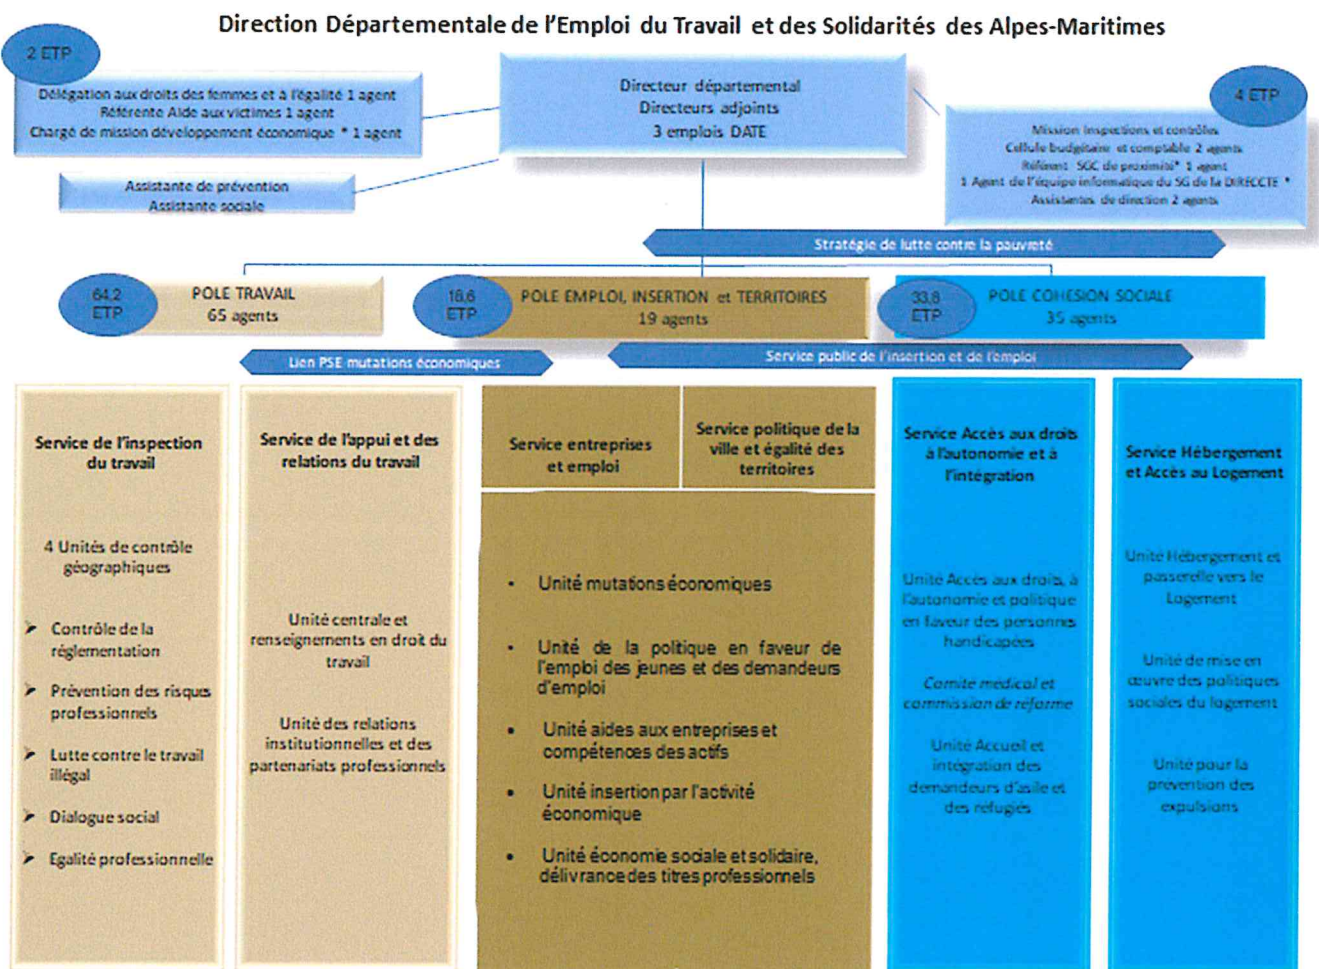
Direction Départementale de l'Emploi du Travail et des Solidarités des Alpes-Maritimes

2 ETP

Délégation aux droits des femmes et à l'égalité 1 agent
Référente Aide aux victimes 1 agent
Chargé de mission développement économique * 1 agent

Directeur départemental
Directeurs adjoints
3 emplois DATE

4 ETP

Mission inspections et contrôles
Cellule budgétaire et comptable 2 agents
Référent SGC de proximité* 1 agent
1 Agent de l'équipe informatique du SG de la DIRECCTE *
Assistantes de direction 2 agents

Assistante de prévention
Assistante sociale

Stratégie de lutte contre la pauvreté

64,2 ETP
POLE TRAVAIL
65 agents

18,6 ETP
POLE EMPLOI, INSERTION et TERRITOIRES
19 agents

33,8 ETP
POLE COHESION SOCIALE
35 agents

Lien PSE mutations économiques

Service public de l'insertion et de l'emploi

Service de l'inspection du travail

4 Unités de contrôle géographiques

➤ Contrôle de la réglementation
➤ Prévention des risques professionnels
➤ Lutte contre le travail illégal
➤ Dialogue social
➤ Egalité professionnelle

Service de l'appui et des relations du travail

Unité centrale et renseignements en droit du travail

Unité des relations institutionnelles et des partenariats professionnels

Service entreprises et emploi

Service politique de la ville et égalité des territoires

• Unité mutations économiques
• Unité de la politique en faveur de l'emploi des jeunes et des demandeurs d'emploi
• Unité aides aux entreprises et compétences des actifs
• Unité insertion par l'activité économique
• Unité économie sociale et solidaire, délivrance des titres professionnels

Service Accès aux droits à l'autonomie et à l'intégration

Unité Accès aux droits, à l'autonomie et politique en faveur des personnes handicapées

Comité médical et commission de réforme

Unité Accueil et intégration des demandeurs d'asile et des réfugiés

Service Hébergement et Accès au Logement

Unité Hébergement et passerelle vers le Logement

Unité de mise en œuvre des politiques sociales du logement

Unité pour la prévention des expulsions